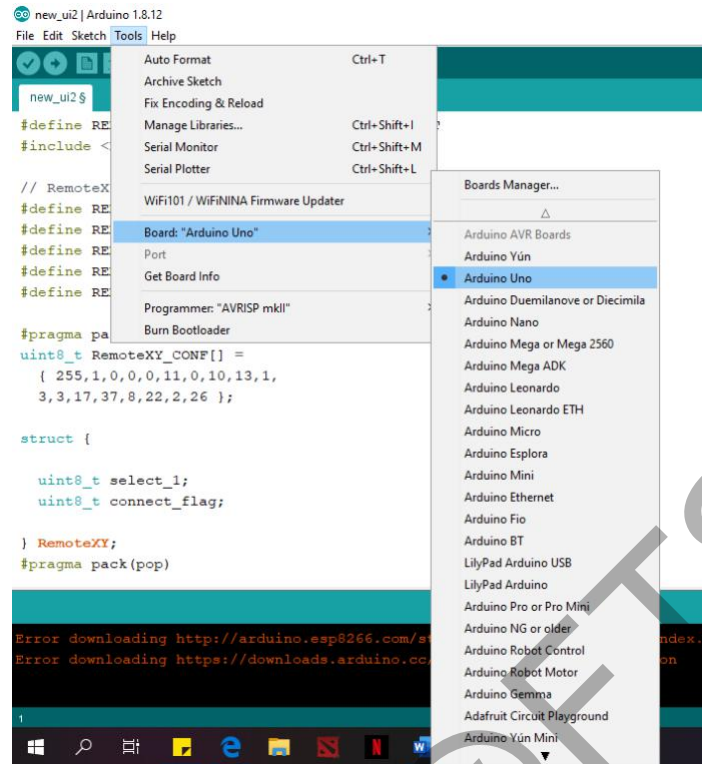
new_ui2 | Arduino 1.8.12
File Edit Sketch Tools Help

new_ui2 §

#define RE
#include <

// RemoteX
#define RE
#define RE
#define RE
#define RE
#define RE

#pragma pa
uint8_t RemoteXY_CONF[] =
{ 255,1,0,0,0,11,0,10,13,1,
3,3,17,37,8,22,2,26 };

struct {

uint8_t select_1;
uint8_t connect_flag;

} RemoteXY;
#pragma pack(pop)

Error downloading http://arduino.esp8266.com/st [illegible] ndex.
Error downloading https://downloads.arduino.cc/ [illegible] on

1

Auto Format Ctrl+T
Archive Sketch
Fix Encoding & Reload
Manage Libraries... Ctrl+Shift+I
Serial Monitor Ctrl+Shift+M
Serial Plotter Ctrl+Shift+L
WiFi101 / WiFiNINA Firmware Updater
Board: "Arduino Uno"
Port
Get Board Info
Programmer: "AVRISP mkII"
Burn Bootloader

Boards Manager...
Arduino AVR Boards
Arduino Yún
Arduino Uno
Arduino Duemilanove or Diecimila
Arduino Nano
Arduino Mega or Mega 2560
Arduino Mega ADK
Arduino Leonardo
Arduino Leonardo ETH
Arduino Micro
Arduino Esplora
Arduino Mini
Arduino Ethernet
Arduino Fio
Arduino BT
LilyPad Arduino USB
LilyPad Arduino
Arduino Pro or Pro Mini
Arduino NG or older
Arduino Robot Control
Arduino Robot Motor
Arduino Gemma
Adafruit Circuit Playground
Arduino Yún Mini